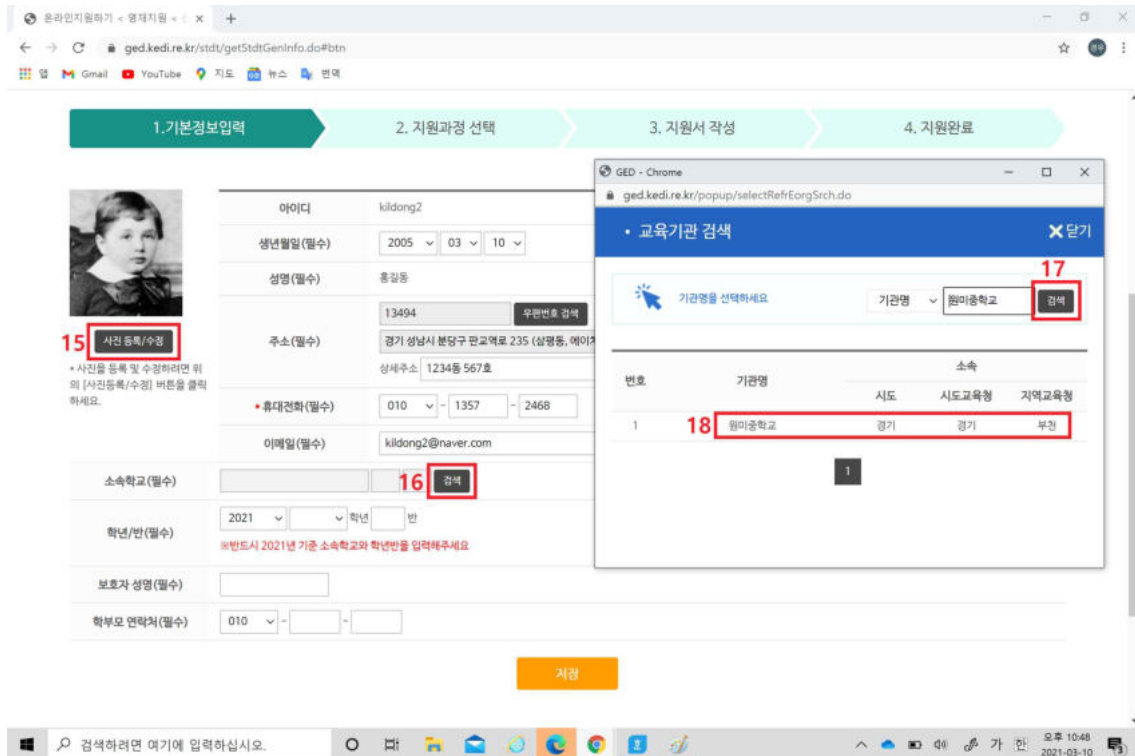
온라인지원하기 < 영재지원 < × +

ged.kedi.re.kr/stdt/getStdtGenInfo.do#btn

앱 Gmail YouTube 지도 뉴스 번역

1.기본정보입력
2. 지원과정 선택
3. 지원서 작성
4. 지원완료

15 사진 등록/수정

• 사진을 등록 및 수정하려면 위의 [사진등록/수정] 버튼을 클릭하세요.

| 아이디 | kildong2 |
|---|---|
| 생년월일(필수) | 2005 03 10 |
| 성명(필수) | 홍길동 |
| 주소(필수) | 13494 우편번호 검색 경기 성남시 분당구 판교역로 235 (삼평동, 에이치 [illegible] 상세주소 1234동 567호 |
| • 휴대전화(필수) | 010 - 1357 - 2468 |
| 이메일(필수) | kildong2@naver.com |

소속학교(필수) 16 검색

학년/반(필수) 2021 학년 반
※반드시 2021년 기준 소속학교와 학년반을 입력해주세요

보호자 성명(필수)

학부모 연락처(필수) 010 - -

저장

GED - Chrome
ged.kedi.re.kr/popup/selectRefrEorgSrch.do

• 교육기관 검색 ✕닫기

기관명을 선택하세요 기관명 원미중학교 17 검색

| 번호 | 기관명 | 소속 시도 | 시도교육청 | 지역교육청 |
|---|---|---|---|---|
| 1 | 18 원미중학교 | 경기 | 경기 | 부천 |

1

검색하려면 여기에 입력하십시오.
가 한 오후 10:48 2021-03-10